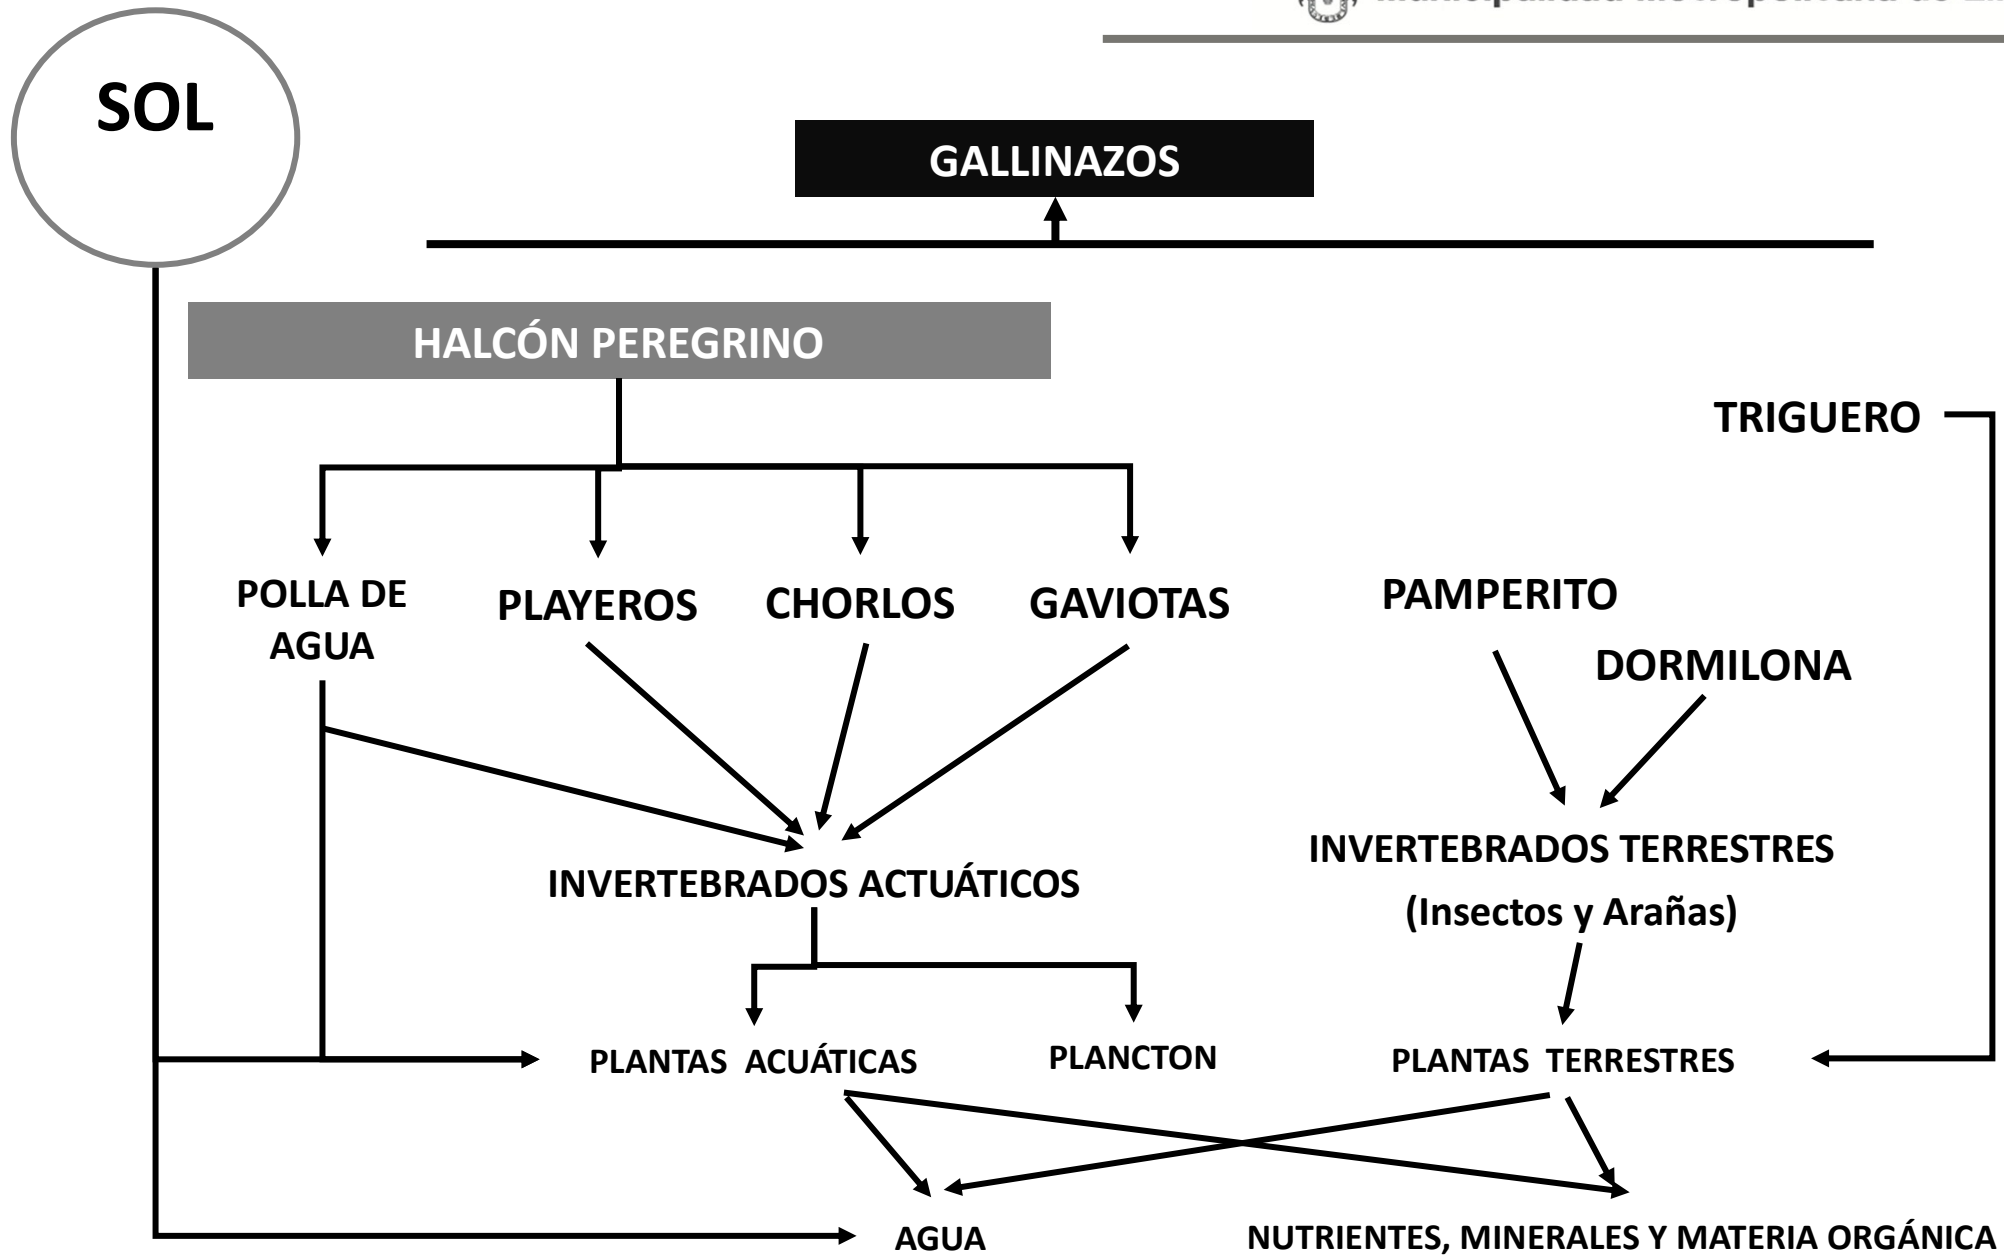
Municipalidad Metropolitana de Li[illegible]

SOL

GALLINAZOS

HALCÓN PEREGRINO

TRIGUERO

POLLA DE AGUA

PLAYEROS

CHORLOS

GAVIOTAS

PAMPERITO

DORMILONA

INVERTEBRADOS TERRESTRES
(Insectos y Arañas)

INVERTEBRADOS ACTUÁTICOS

PLANTAS ACUÁTICAS

PLANCTON

PLANTAS TERRESTRES

AGUA

NUTRIENTES, MINERALES Y MATERIA ORGÁNICA